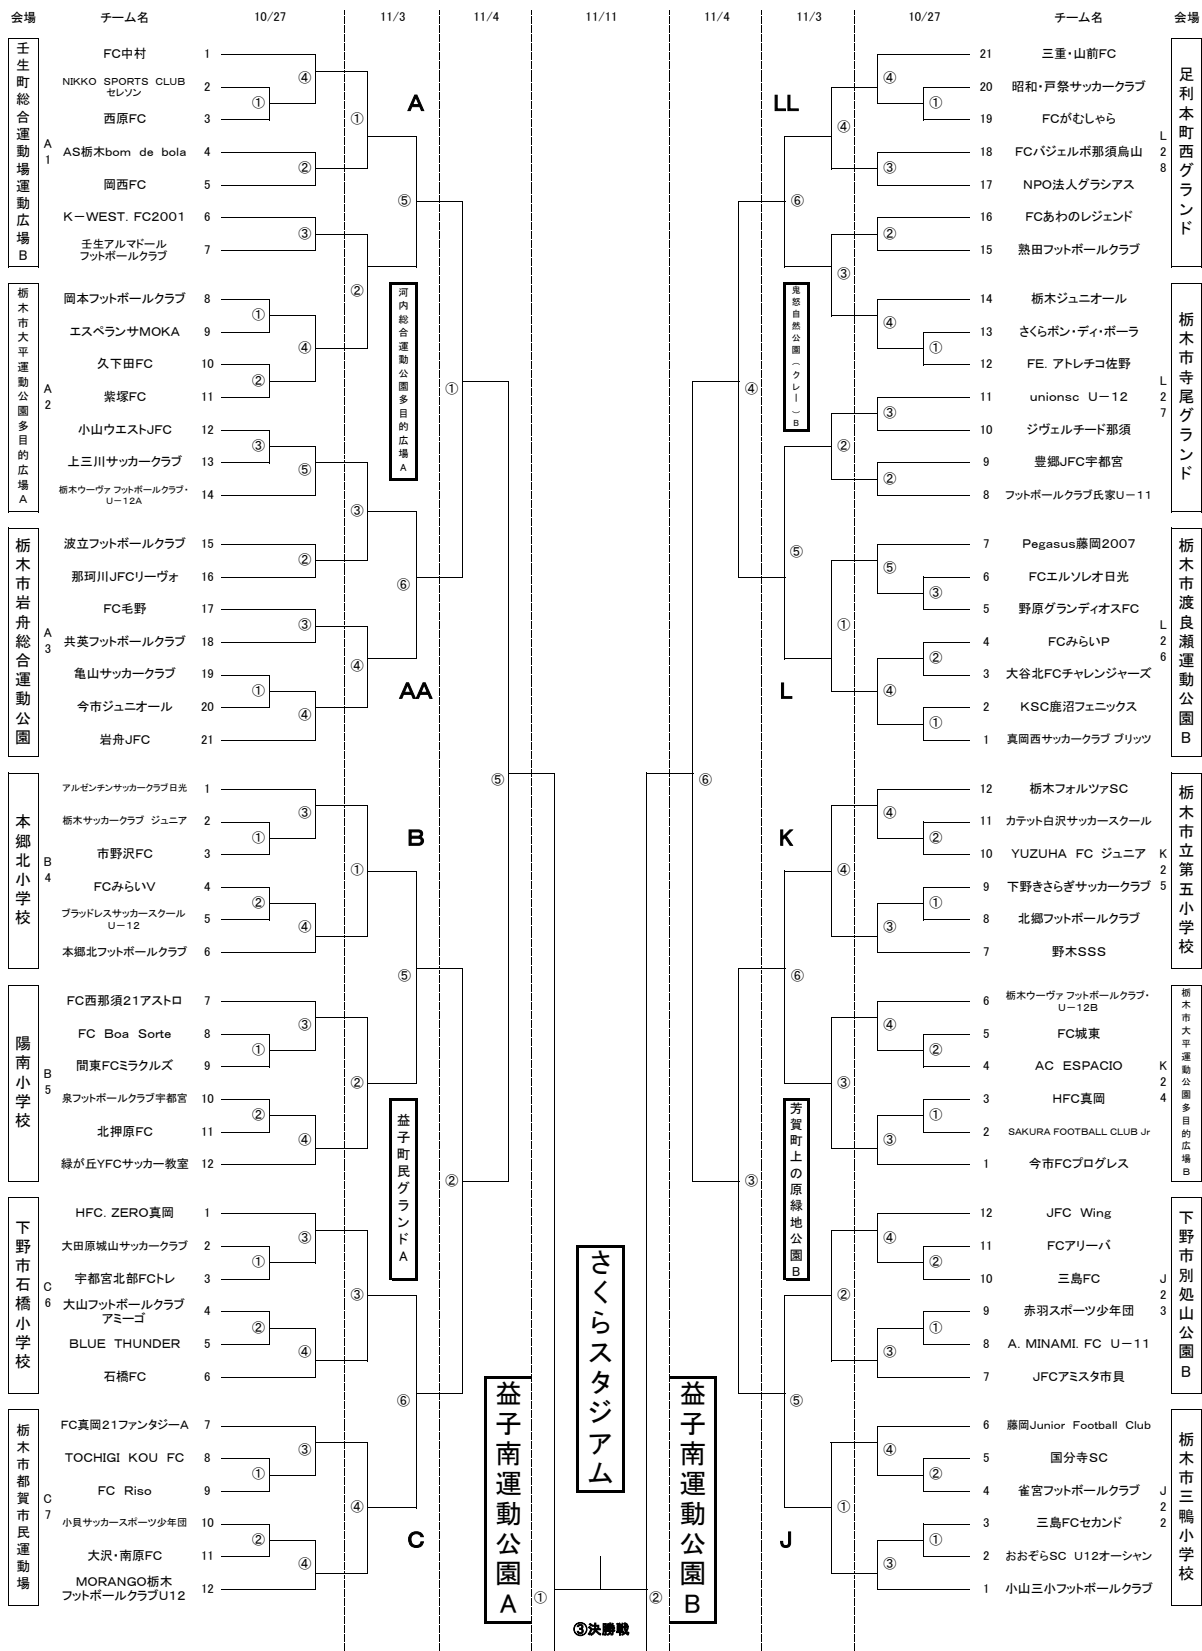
会場　チーム名　10/27　11/3　11/4　11/11　11/4　11/3　10/27　チーム名　会場

壬生町総合運動場運動広場B
A1
FC中村 1
NIKKO SPORTS CLUB セレソン 2
西原FC 3
AS栃木bom de bola 4
岡西FC 5
K－WEST. FC2001 6
壬生アルマドール フットボールクラブ 7

栃木市大平運動公園多目的広場A
A2
岡本フットボールクラブ 8
エスペランサMOKA 9
久下田FC 10
紫塚FC 11
小山ウエストJFC 12
上三川サッカークラブ 13
栃木ウーヴァ フットボールクラブ・U－12A 14

栃木市岩舟総合運動公園
A3
波立フットボールクラブ 15
那珂川JFCリーヴォ 16
FC毛野 17
共英フットボールクラブ 18
亀山サッカークラブ 19
今市ジュニオール 20
岩舟JFC 21

本郷北小学校
B4
アルゼンチンサッカークラブ日光 1
栃木サッカークラブ ジュニア 2
市野沢FC 3
FCみらいV 4
ブラッドレスサッカースクール U－12 5
本郷北フットボールクラブ 6

陽南小学校
B5
FC西那須21アストロ 7
FC Boa Sorte 8
間東FCミラクルズ 9
泉フットボールクラブ宇都宮 10
北押原FC 11
緑が丘YFCサッカー教室 12

下野市石橋小学校
C6
HFC. ZERO真岡 1
大田原城山サッカークラブ 2
宇都宮北部FCトレ 3
大山フットボールクラブ アミーゴ 4
BLUE THUNDER 5
石橋FC 6

栃木市都賀市民運動場
C7
FC真岡21ファンタジーA 7
TOCHIGI KOU FC 8
FC Riso 9
小貝サッカースポーツ少年団 10
大沢・南原FC 11
MORANGO栃木 フットボールクラブU12 12

④ ① ① ② ③ ① ④ ② ① ③ ⑤ ② ③ ② ③ ① ④ ③ ① ② ④ ③ ① ② ② ④ ③ ① ② ④ ③ ① ② ④
① ⑤ ② ③ ⑥ ④ ① ⑤ ② ③ ⑥ ④
A　河内総合運動公園多目的広場A　AA　B　益子町民グランドA　C
⑤ ① ⑥ ⑤ ② ⑥
⑤

さくらスタジアム
益子南運動公園A　①
益子南運動公園B　②
③決勝戦

21 三重・山前FC
20 昭和・戸祭サッカークラブ
19 FCがむしゃら
18 FCバジェルボ那須烏山
17 NPO法人グラシアス
16 FCあわのレジェンド
15 熱田フットボールクラブ
足利本町西グランド
L28

14 栃木ジュニオール
13 さくらボン・ディ・ボーラ
12 FE. アトレチコ佐野
11 unionsc U－12
10 ジヴェルチード那須
9 豊郷JFC宇都宮
8 フットボールクラブ氏家U－11
栃木市寺尾グランド
L27

7 Pegasus藤岡2007
6 FCエルソレオ日光
5 野原グランディオスFC
4 FCみらいP
3 大谷北FCチャレンジャーズ
2 KSC鹿沼フェニックス
1 真岡西サッカークラブ ブリッツ
栃木市渡良瀬運動公園B
L26

12 栃木フォルツァSC
11 カテット白沢サッカースクール
10 YUZUHA FC ジュニア
9 下野きさらぎサッカークラブ
8 北郷フットボールクラブ
7 野木SSS
栃木市立第五小学校
K25

6 栃木ウーヴァ フットボールクラブ・U－12B
5 FC城東
4 AC ESPACIO
3 HFC真岡
2 SAKURA FOOTBALL CLUB Jr
1 今市FCプログレス
栃木市大平運動公園多目的広場B
K24

12 JFC Wing
11 FCアリーバ
10 三島FC
9 赤羽スポーツ少年団
8 A. MINAMI. FC U－11
7 JFCアミスタ市貝
下野市別処山公園B
J23

6 藤岡Junior Football Club
5 国分寺SC
4 雀宮フットボールクラブ
3 三島FCセカンド
2 おおぞらSC U12オーシャン
1 小山三小フットボールクラブ
栃木市三鴨小学校
J22

LL　鬼怒自然公園（クレー）B　L　K　芳賀町上の原緑地公園B　J
④ ① ③ ④ ② ③ ④ ① ③ ② ② ⑤ ③ ② ④ ① ④ ② ① ④ ③ ④ ② ① ③ ④ ② ① ③ ④ ② ① ③
④ ⑥ ③ ⑤ ① ④ ⑥ ③ ② ⑤ ①
④ ⑥ ③